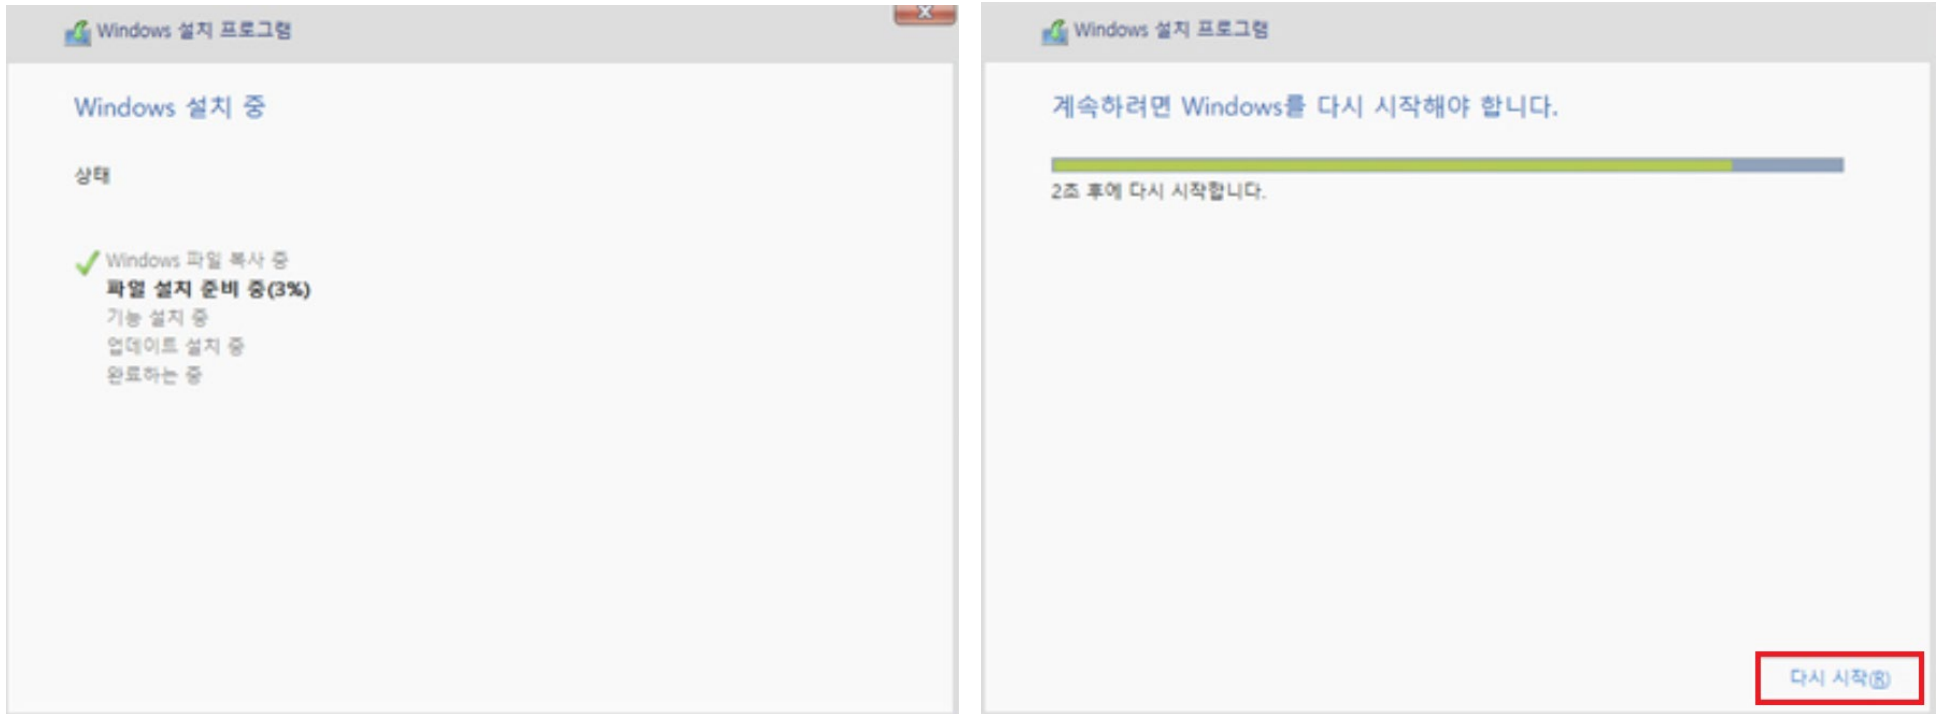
Windows 설치 프로그램

Windows 설치 중

상태

Windows 파일 복사 중
파일 설치 준비 중(3%)
기능 설치 중
업데이트 설치 중
완료하는 중

Windows 설치 프로그램

계속하려면 Windows를 다시 시작해야 합니다.

2초 후에 다시 시작합니다.

다시 시작(R)